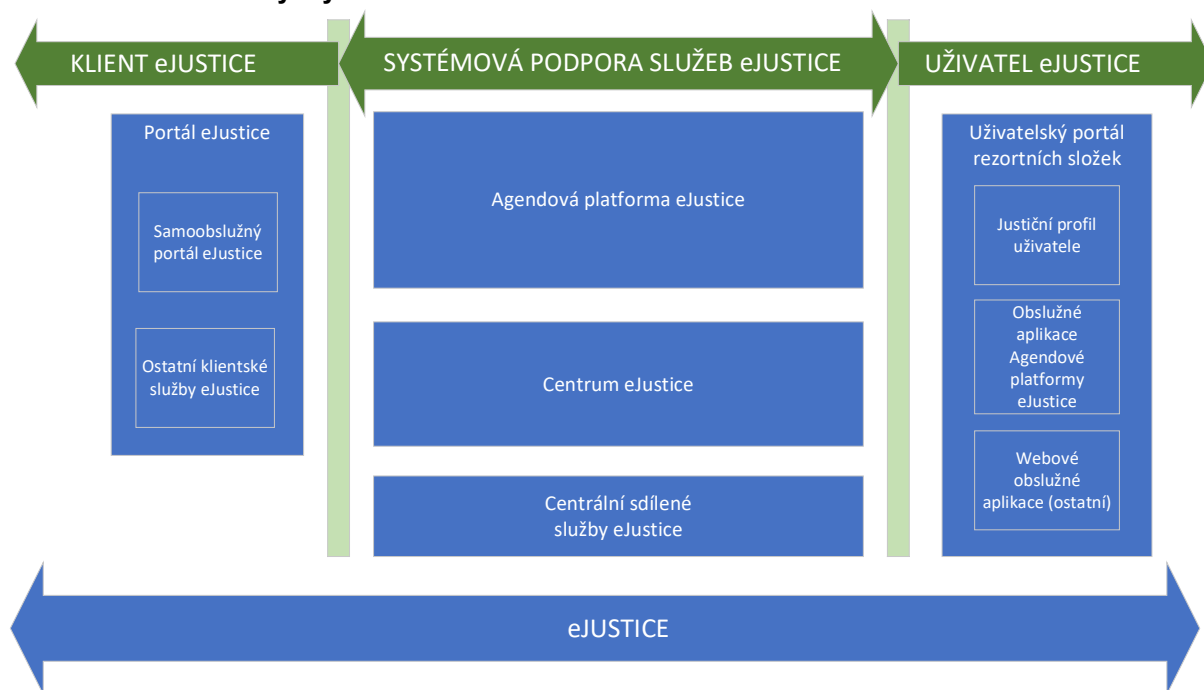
KLIENT eJUSTICE

SYSTÉMOVÁ PODPORA SLUŽEB eJUSTICE

UŽIVATEL eJUSTICE

Portál eJustice

Samoobslužný portál eJustice

Ostatní klientské služby eJustice

Agendová platforma eJustice

Centrum eJustice

Centrální sdílené služby eJustice

Uživatelský portál rezortních složek

Justiční profil uživatele

Obslužné aplikace Agendové platformy eJustice

Webové obslužné aplikace (ostatní)

eJUSTICE